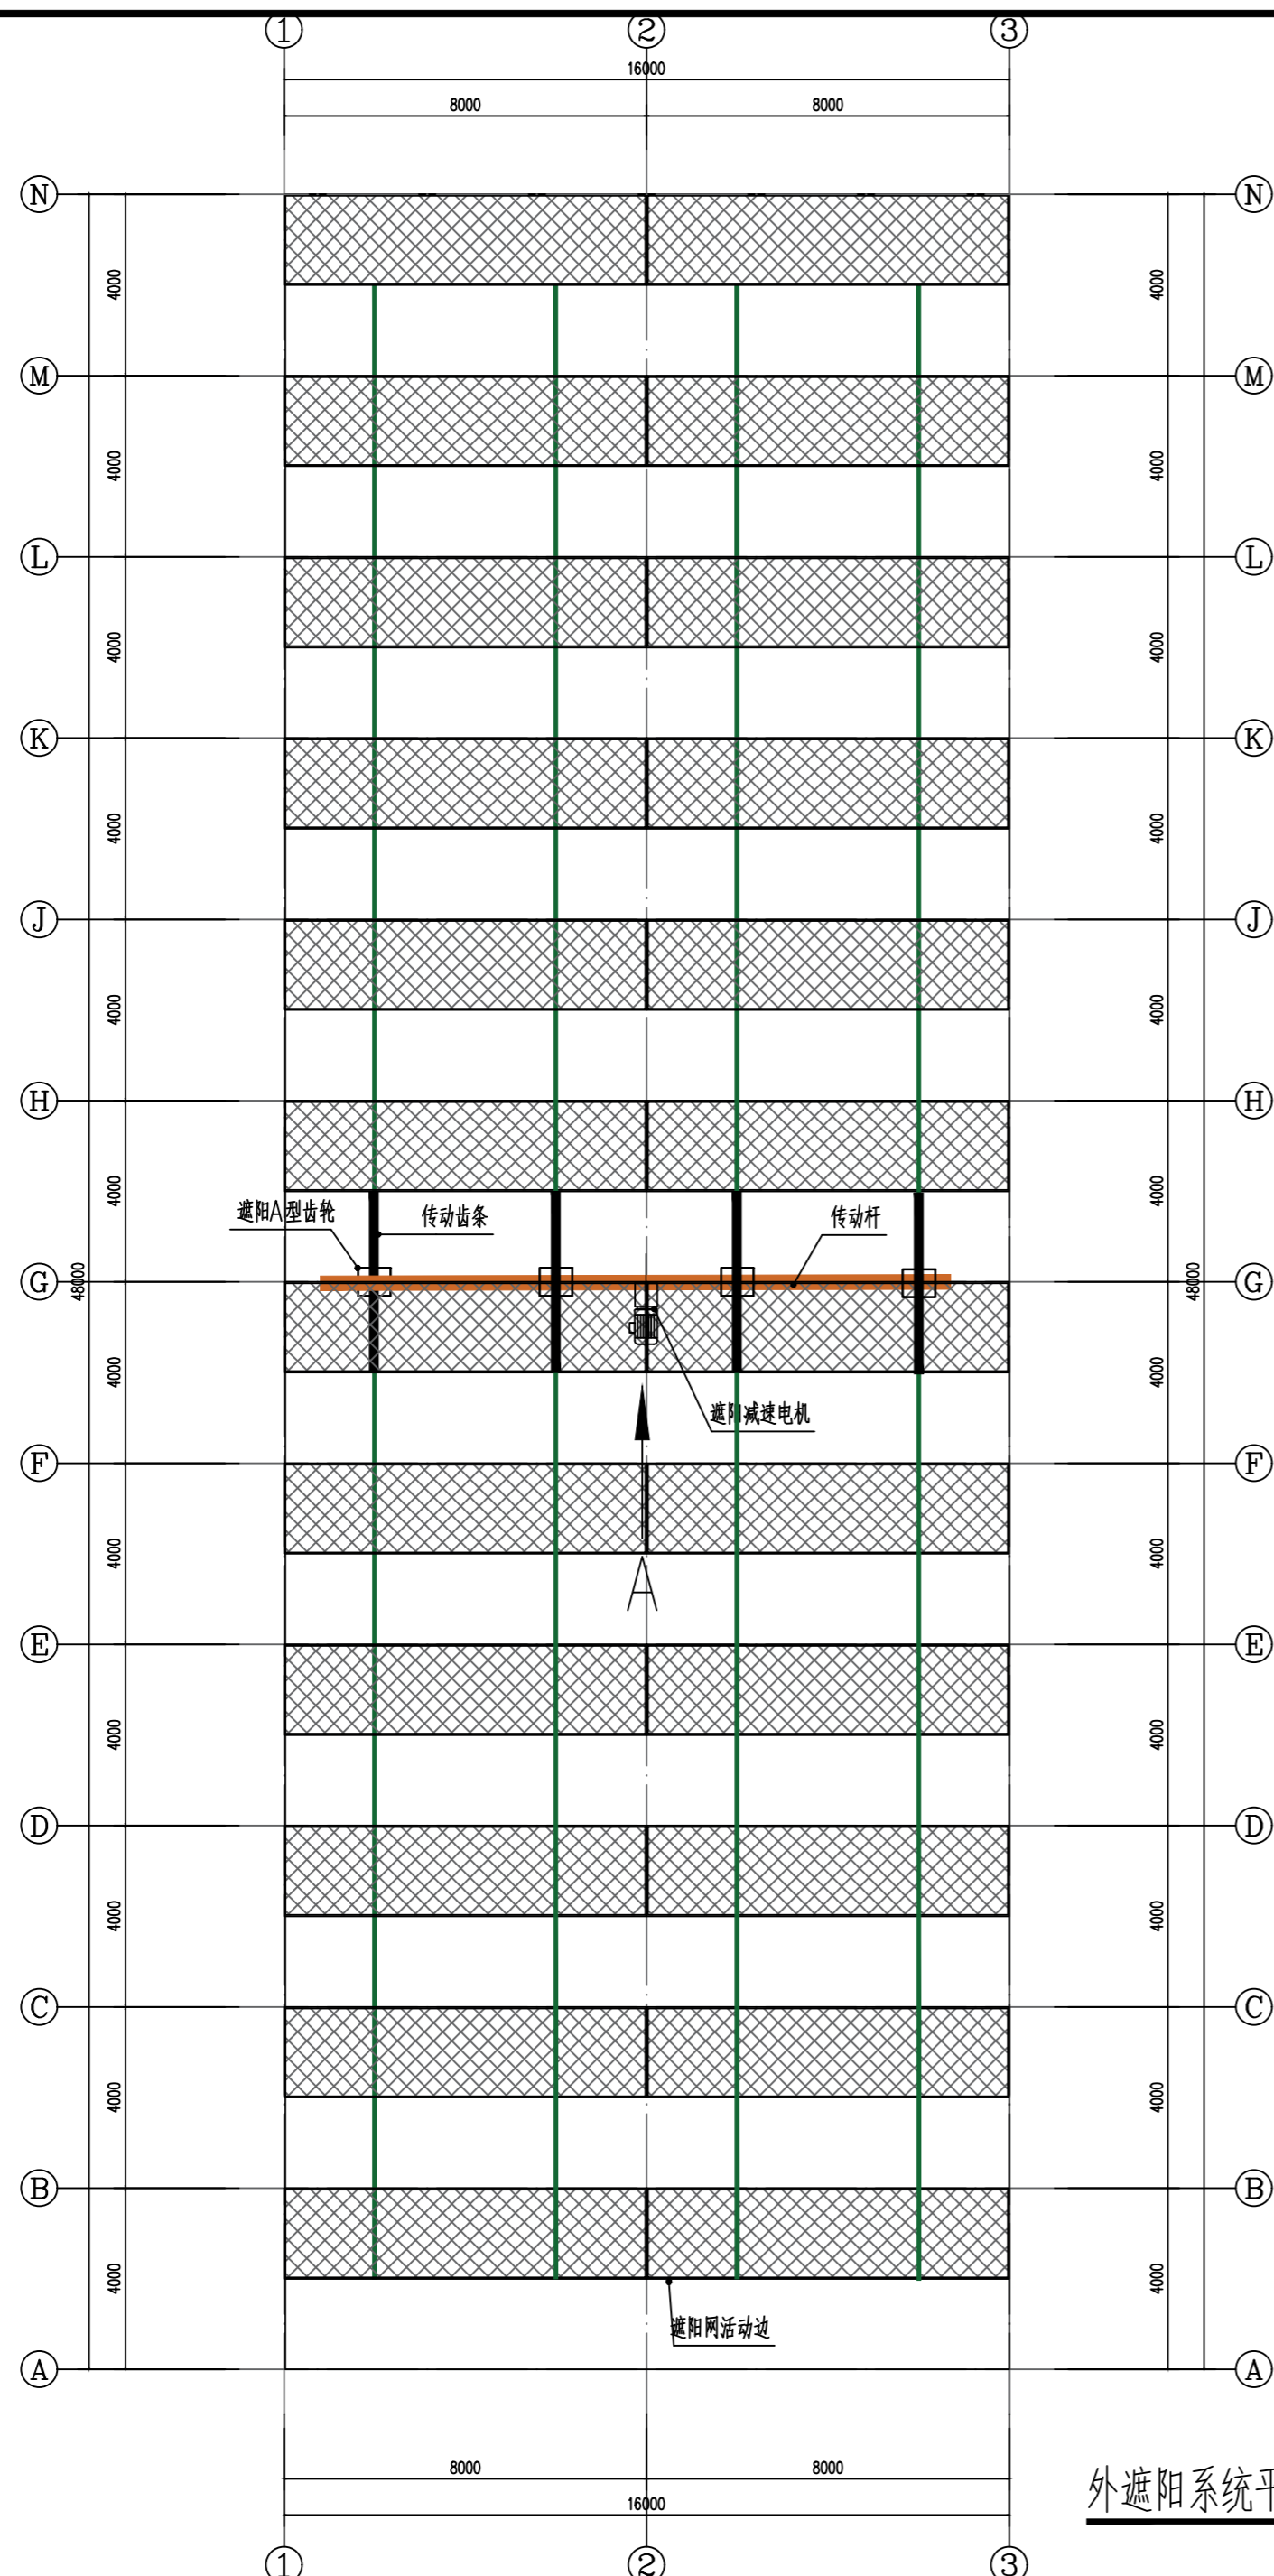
①
②
③
16000
8000
8000

Ⓝ
Ⓜ
Ⓛ
Ⓚ
Ⓙ
Ⓗ
Ⓖ
Ⓕ
Ⓔ
Ⓓ
Ⓒ
Ⓑ
Ⓐ

4000
4000
4000
4000
4000
4000
48000
4000
4000
4000
4000
4000
4000

Ⓝ
Ⓜ
Ⓛ
Ⓚ
Ⓙ
Ⓗ
Ⓖ
Ⓕ
Ⓔ
Ⓓ
Ⓒ
Ⓑ
Ⓐ

4000
4000
4000
4000
4000
4000
48000
4000
4000
4000
4000
4000
4000

遮阳A型齿轮
传动齿条
传动杆
遮阳减速电机
A
遮阳网活动边

8000
8000
16000
①
②
③

外遮阳系统平